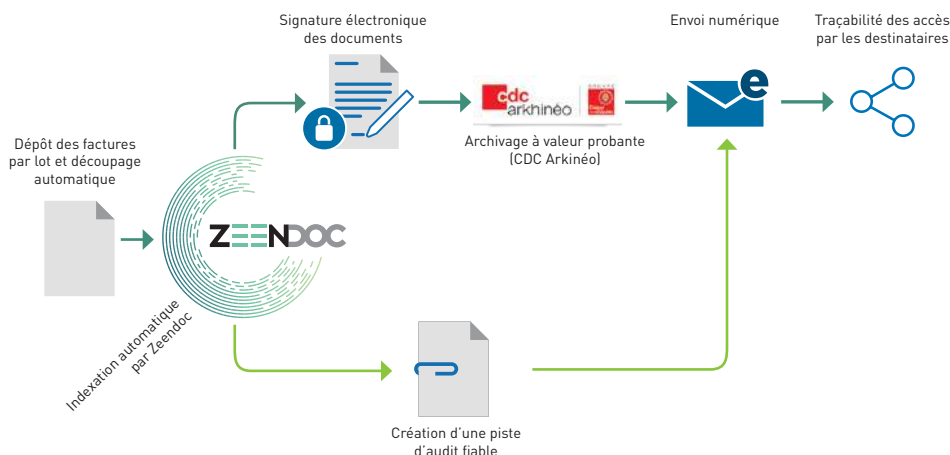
Signature électronique des documents

Envoi numérique

Traçabilité des accès par les destinataires

Dépôt des factures par lot et découpage automatique

cdc arkhinéo

Archivage à valeur probante (CDC Arkinéo)

ZEENDOC

Indexation automatique par Zeendoc

Création d'une piste d'audit fiable